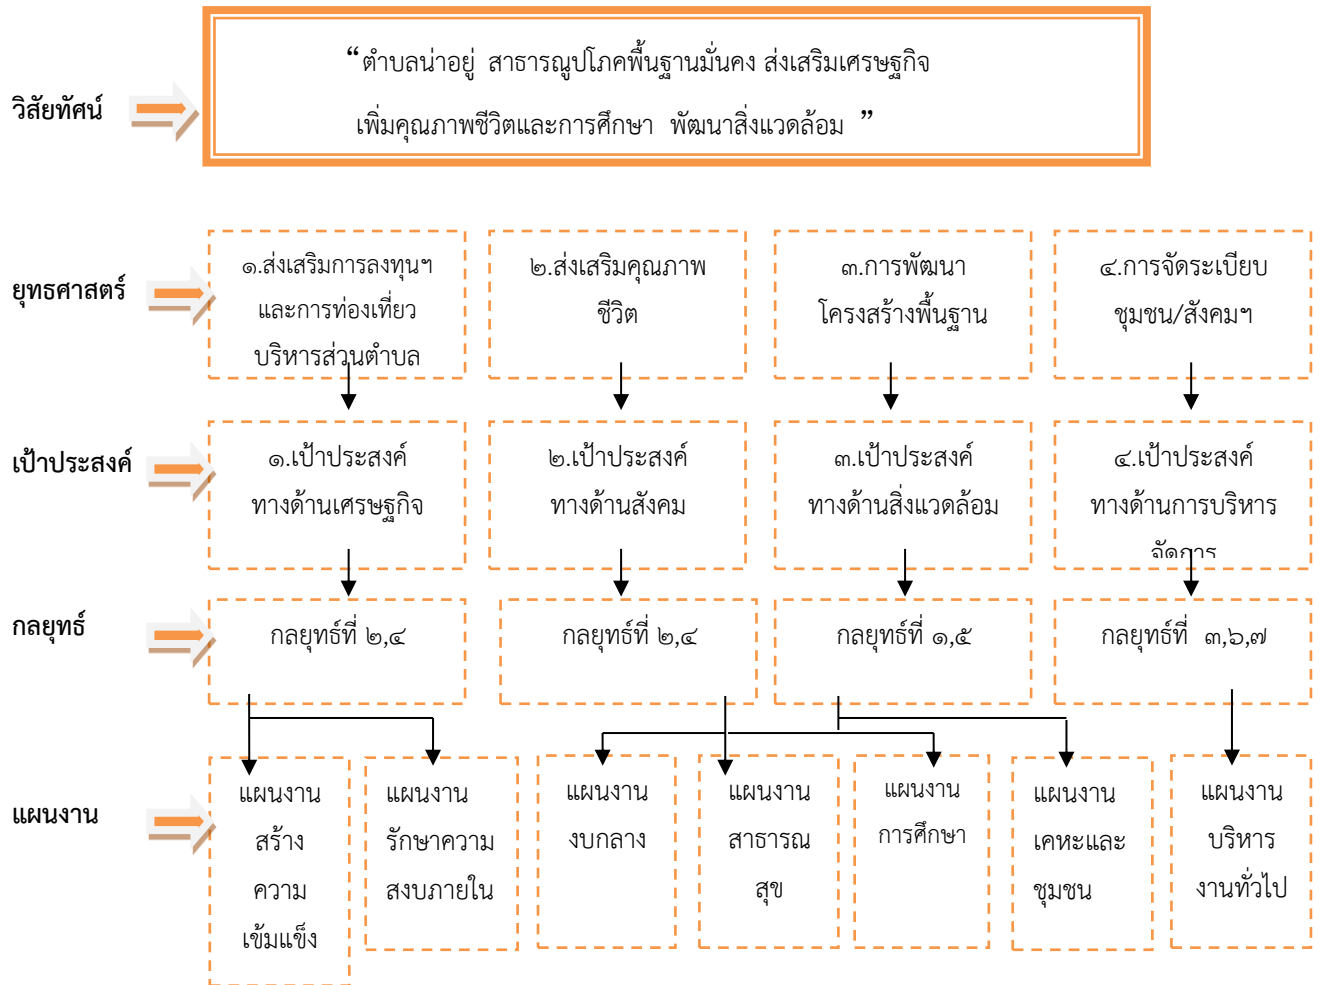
วิสัยทัศน์

“ตำบลน่าอยู่ สาธารณูปโภคพื้นฐานมั่นคง ส่งเสริมเศรษฐกิจ เพิ่มคุณภาพชีวิตและการศึกษา พัฒนาสิ่งแวดล้อม ”

ยุทธศาสตร์

๑.ส่งเสริมการลงทุนฯ และการท่องเที่ยว บริหารส่วนตำบล

๒.ส่งเสริมคุณภาพชีวิต

๓.การพัฒนาโครงสร้างพื้นฐาน

๔.การจัดระเบียบชุมชน/สังคมฯ

เป้าประสงค์

๑.เป้าประสงค์ทางด้านเศรษฐกิจ

๒.เป้าประสงค์ทางด้านสังคม

๓.เป้าประสงค์ทางด้านสิ่งแวดล้อม

๔.เป้าประสงค์ทางด้านการบริหารจัดการ

กลยุทธ์

กลยุทธ์ที่ ๒,๔

กลยุทธ์ที่ ๒,๔

กลยุทธ์ที่ ๑,๕

กลยุทธ์ที่ ๓,๖,๗

แผนงาน

แผนงานสร้างความเข้มแข็ง

แผนงานรักษาความสงบภายใน

แผนงานงบกลาง

แผนงานสาธารณสุข

แผนงานการศึกษา

แผนงานเคหะและชุมชน

แผนงานบริหารงานทั่วไป